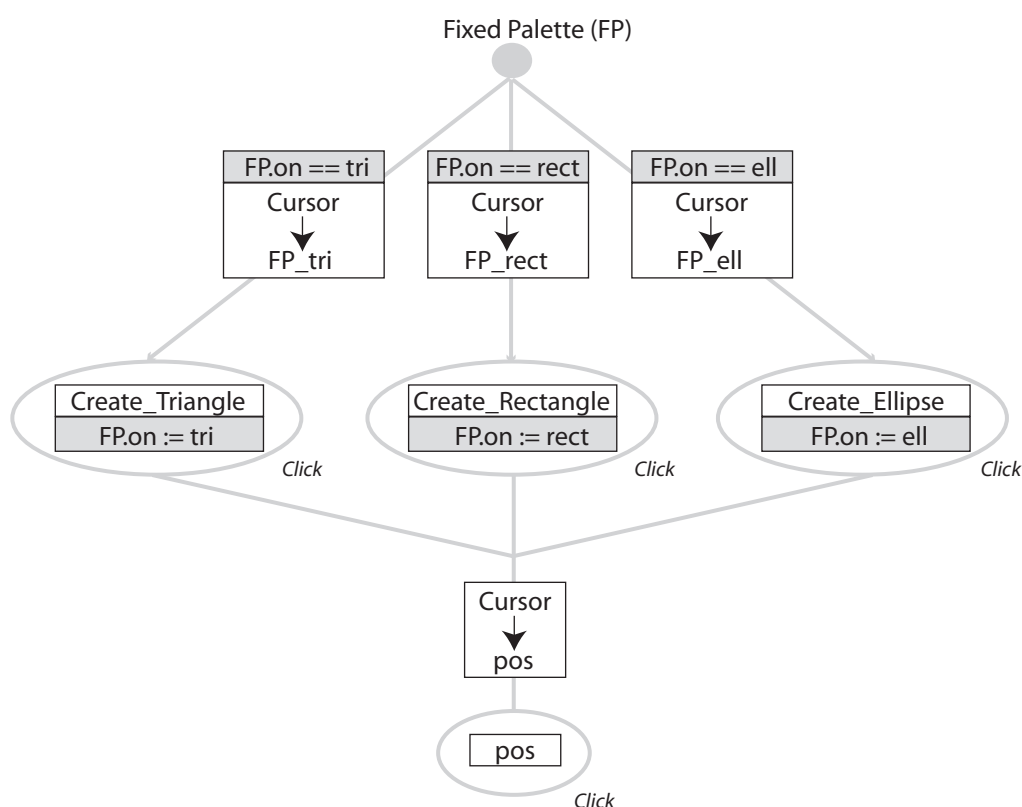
Fixed Palette (FP)

FP.on == tri
Cursor
FP_tri

FP.on == rect
Cursor
FP_rect

FP.on == ell
Cursor
FP_ell

Create_Triangle
FP.on := tri
Click

Create_Rectangle
FP.on := rect
Click

Create_Ellipse
FP.on := ell
Click

Cursor
pos

pos
Click